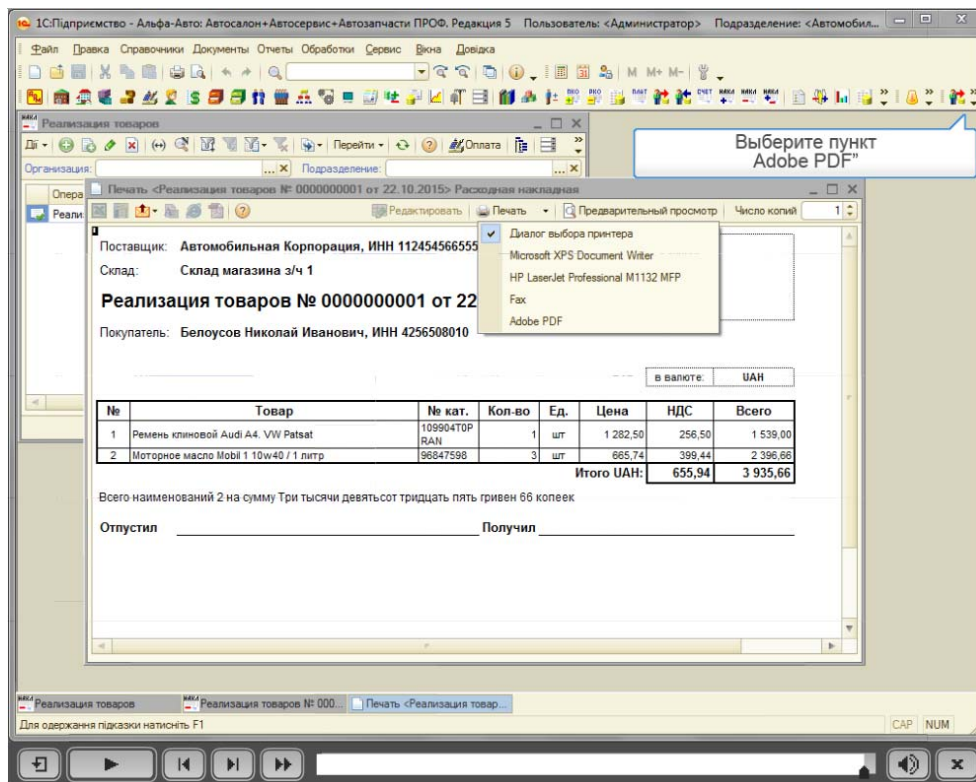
1С:Підприємство - Альфа-Авто: Автосалон+Автосервис+Автозапчасти ПРОФ. Редакция 5 Пользователь: <Администратор> Подразделение: <Автомобил...

Файл Правка Справочники Документы Отчеты Обработки Сервис Вікна Довідка

M M+ M-

Выберите пункт Adobe PDF"

Реализация товаров

Дії Перейти Оплата

Организация: Подразделение:

Опера

Реали

Печать <Реализация товаров № 0000000001 от 22.10.2015> Расходная накладная

Редактировать Печать Предварительный просмотр Число копий 1

Диалог выбора принтера
Microsoft XPS Document Writer
HP LaserJet Professional M1132 MFP
Fax
Adobe PDF

Поставщик: Автомобильная Корпорация, ИНН 112454566555

Склад: Склад магазина з/ч 1

Реализация товаров № 0000000001 от 22

Покупатель: Белоусов Николай Иванович, ИНН 4256508010

в валюте: UAH

| № | Товар | № кат. | Кол-во | Ед. | Цена | НДС | Всего |
|---|---|---|---|---|---|---|---|
| 1 | Ремень клиновой Audi A4, VW Patsat | 109904T0P RAN | 1 | шт | 1 282,50 | 256,50 | 1 539,00 |
| 2 | Моторное масло Mobil 1 10w40 / 1 литр | 96847598 | 3 | шт | 665,74 | 399,44 | 2 396,66 |
| | | | | | Итого UAH: | 655,94 | 3 935,66 |

Всего наименований 2 на сумму Три тысячи девятьсот тридцать пять гривен 66 копеек

Отпустил Получил

Реализация товаров Реализация товаров № 000... Печать <Реализация товар...

Для одержання підказки натисніть F1

CAP NUM